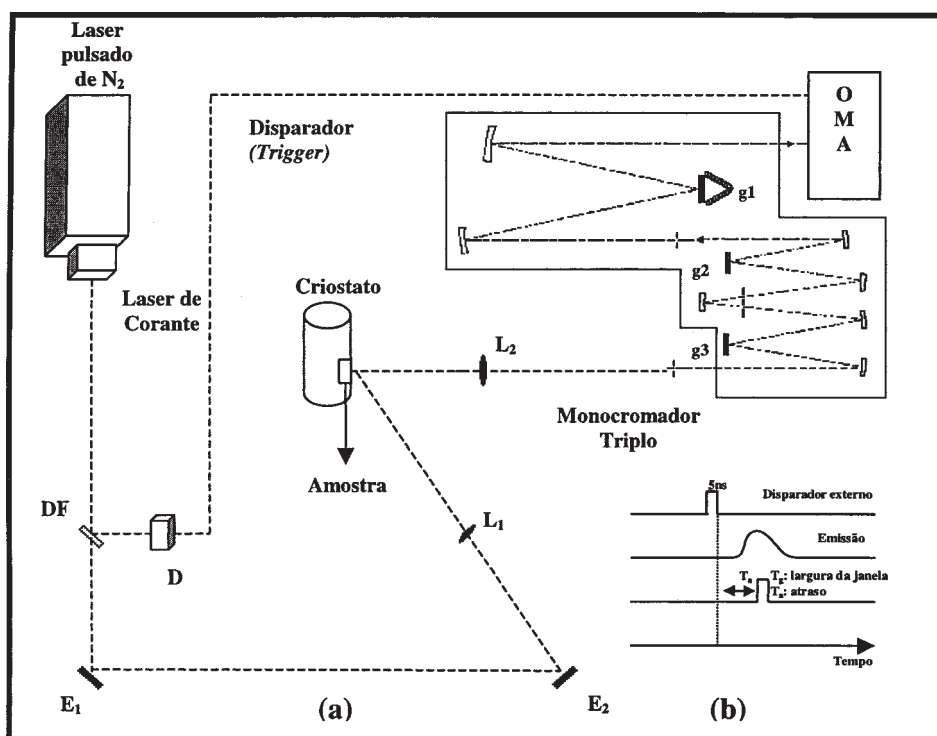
Laser pulsado de $N_2$

Disparador *(Trigger)*

O M A

g1

g2

g3

Laser de Corante

Criostato

$L_2$

Monocromador Triplo

Amostra

DF

D

$L_1$

5ns

Disparador externo

Emissão

$T_a$

$T_g$: largura da janela
$T_a$: atraso

Tempo

$E_1$

(a)

$E_2$

(b)